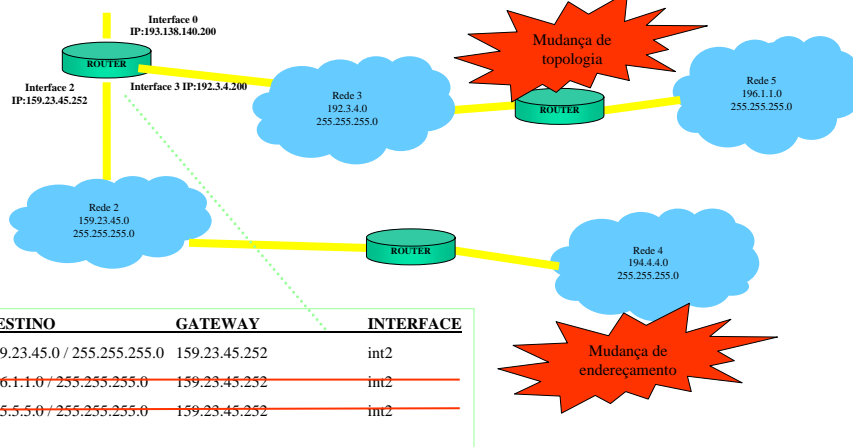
Interface 0
IP:193.138.140.200

ROUTER

Interface 2
IP:159.23.45.252

Interface 3 IP:192.3.4.200

Rede 3
192.3.4.0
255.255.255.0

Mudança de topologia

ROUTER

Rede 5
196.1.1.0
255.255.255.0

Rede 2
159.23.45.0
255.255.255.0

ROUTER

Rede 4
194.4.4.0
255.255.255.0

| ESTINO | GATEWAY | INTERFACE |
|---|---|---|
| 59.23.45.0 / 255.255.255.0 | 159.23.45.252 | int2 |
| 96.1.1.0 / 255.255.255.0 | 159.23.45.252 | int2 |
| 95.5.5.0 / 255.255.255.0 | 159.23.45.252 | int2 |

Mudança de endereçamento